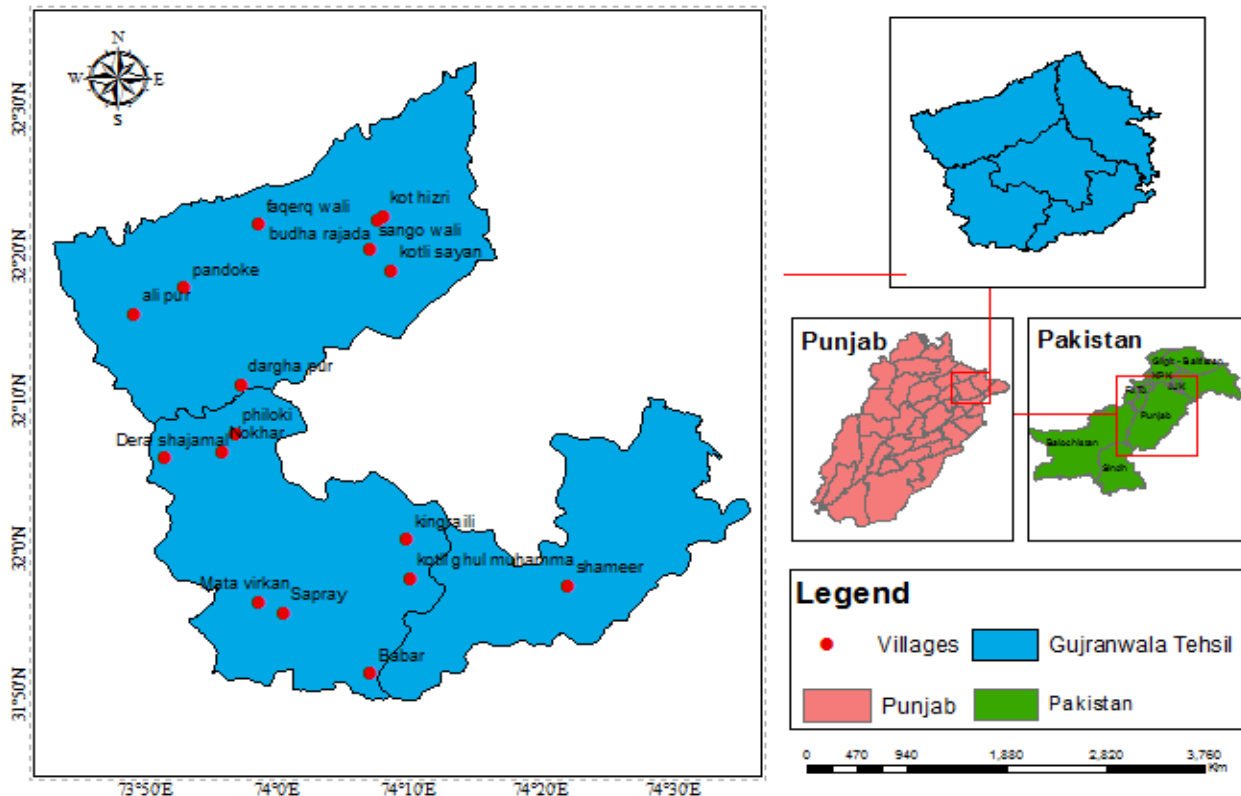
N
W
E
S

32°30'N
32°20'N
32°10'N
32°0'N
31°50'N

faqerq wali
kot hizri
sango wali
budha rajada
kotli sayan
pandoke
ali pur
dargha pur
philoki
Nokhar
Dera shajamal
kingra ili
kotli ghul muhamma
shameer
Mata virkan
Sapray
Babar

73°50'E
74°0'E
74°10'E
74°20'E
74°30'E

Punjab
Pakistan
Gilgit - Baltistan
KPK
FATA
AJK
Punjab
Balochistan
Sindh

Legend
Villages
Gujranwala Tehsil
Punjab
Pakistan

0 470 940 1,880 2,820 3,760
Km